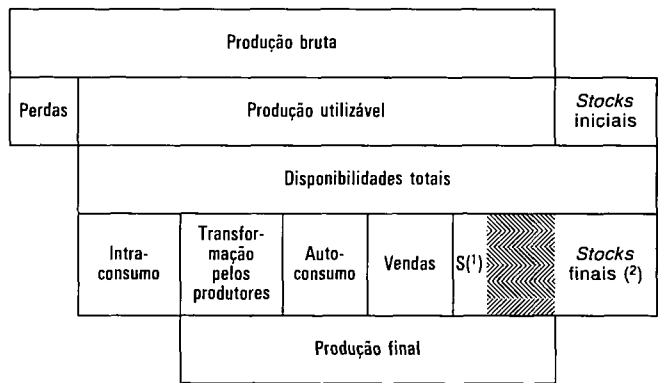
Produção bruta

Perdas

Produção utilizável

*Stocks* iniciais

Disponibilidades totais

Intraconsumo

Transformação pelos produtores

Autoconsumo

Vendas

S($^1$)

*Stocks* finais ($^2$)

Produção final